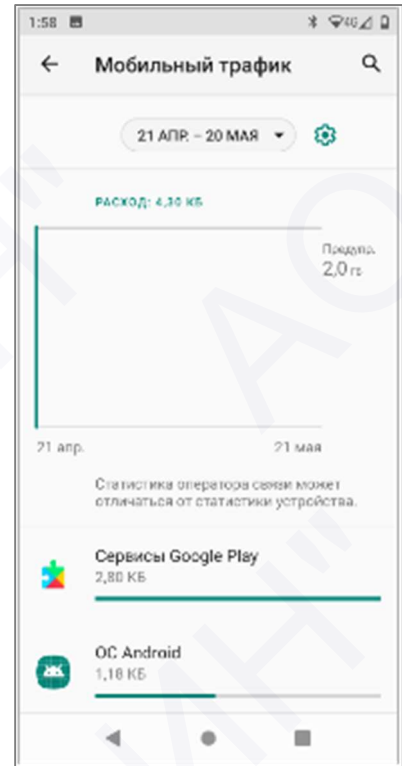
1:58

Мобильный трафик

21 АПР. – 20 МАЯ

РАСХОД: 4,30 КБ

Предупр.
2,0 ГБ

21 апр.
21 мая

Статистика оператора связи может отличаться от статистики устройства.

Сервисы Google Play
2,80 КБ

ОС Android
1,18 КБ